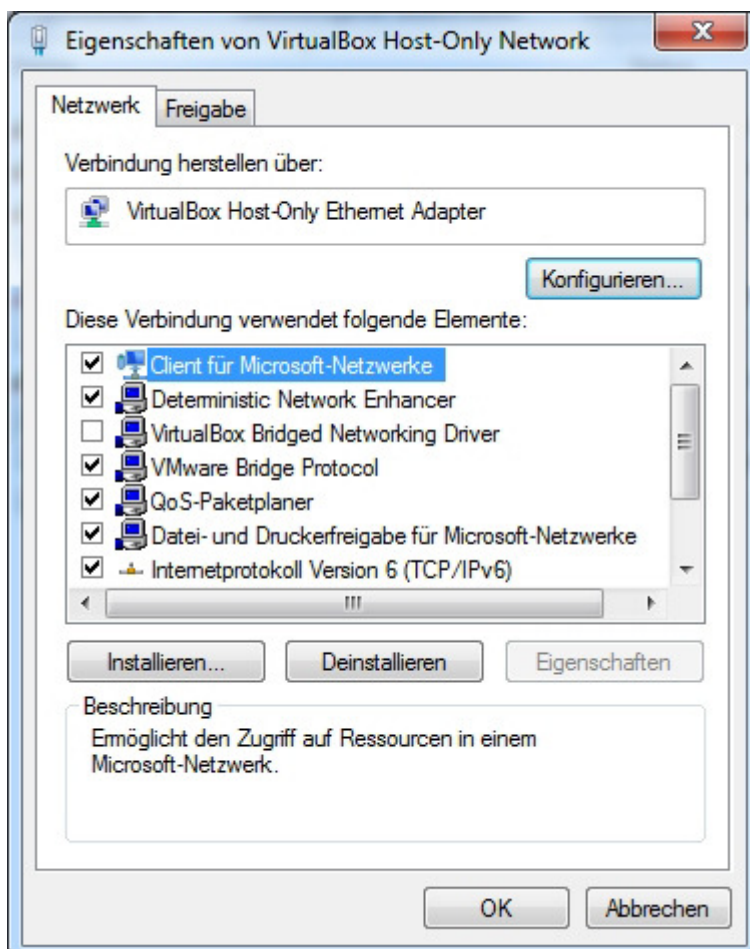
Eigenschaften von VirtualBox Host-Only Network

Netzwerk
Freigabe

Verbindung herstellen über:

VirtualBox Host-Only Ethernet Adapter

Konfigurieren...

Diese Verbindung verwendet folgende Elemente:

Client für Microsoft-Netzwerke
Deterministic Network Enhancer
VirtualBox Bridged Networking Driver
VMware Bridge Protocol
QoS-Paketplaner
Datei- und Druckerfreigabe für Microsoft-Netzwerke
Internetprotokoll Version 6 (TCP/IPv6)

Installieren...
Deinstallieren
Eigenschaften

Beschreibung
Ermöglicht den Zugriff auf Ressourcen in einem Microsoft-Netzwerk.

OK
Abbrechen